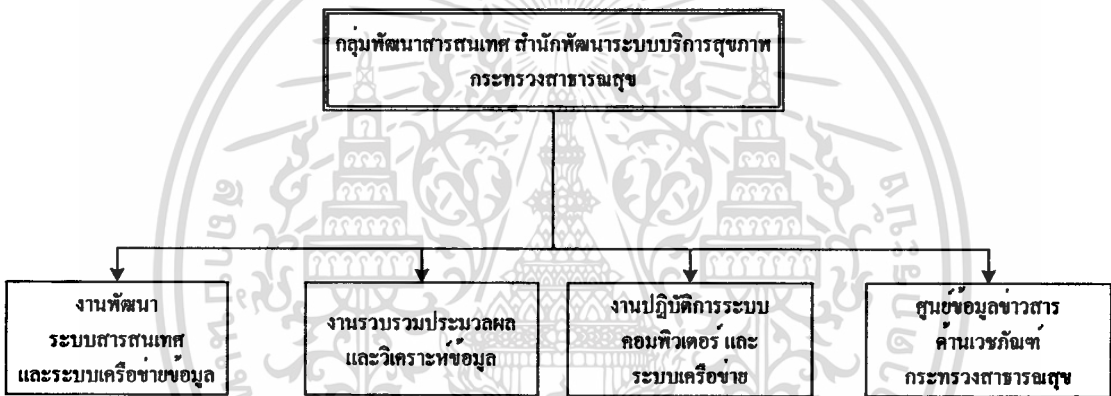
กลุ่มพัฒนาสารสนเทศ สำนักพัฒนาระบบบริการสุขภาพ กระทรวงสาธารณสุข

งานพัฒนา ระบบสารสนเทศ และระบบเครือข่ายข้อมูล

งานรวบรวมประมวลผล และวิเคราะห์ข้อมูล

งานปฏิบัติการระบบ คอมพิวเตอร์ และ ระบบเครือข่าย

ศูนย์ข้อมูลข่าวสาร ด้านเวชภัณฑ์ กระทรวงสาธารณสุข